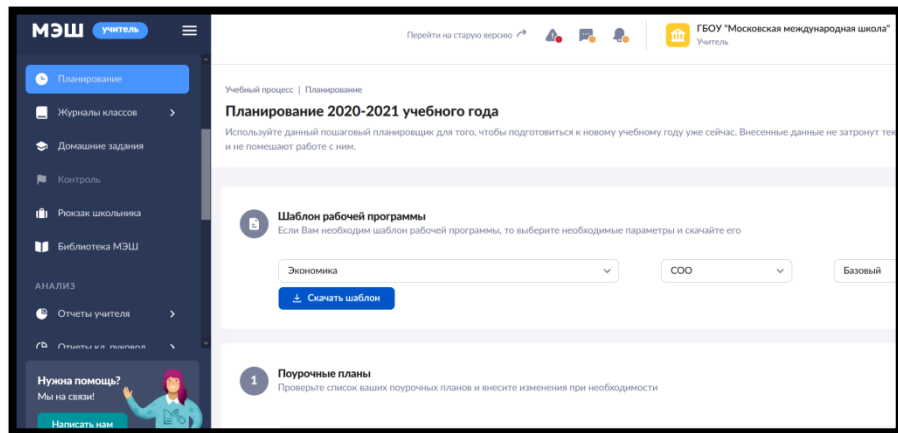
МЭШ учитель

Планирование

Журналы классов

Домашние задания

Контроль

Рюкзак школьника

Библиотека МЭШ

АНАЛИЗ

Отчеты учителя

Отчеты кл. руковод

Нужна помощь?
Мы на связи!

Написать нам

Перейти на старую версию

ГБОУ "Московская международная школа"
Учитель

Учебный процесс | Планирование

Планирование 2020-2021 учебного года

Используйте данный пошаговый планировщик для того, чтобы подготовиться к новому учебному году уже сейчас. Внесенные данные не затронут тек и не помешают работе с ним.

Шаблон рабочей программы
Если Вам необходим шаблон рабочей программы, то выберите необходимые параметры и скачайте его

Экономика

СОО

Базовый

Скачать шаблон

1

Поурочные планы
Проверьте список ваших поурочных планов и внесите изменения при необходимости